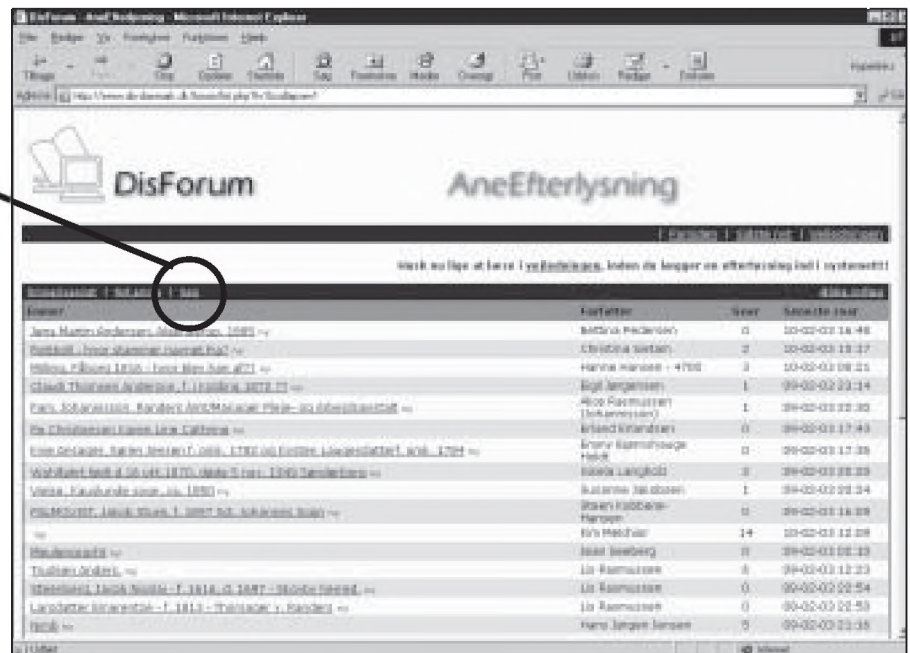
DisForum - AneEfterlysning - Microsoft Internet Explorer

DisForum AneEfterlysning

| Forsiden | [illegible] | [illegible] |

Husk nu lige at læse i vejledningen, inden du logger og efterlyser ind i systemet!!!

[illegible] | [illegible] | Søg

| Emne | Forfatter | Svar | Seneste svar |
|---|---|---|---|
| Jens Martin Andersen, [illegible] 1885 | Bettina Pedersen | 0 | 10-02-03 16:48 |
| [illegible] | Christina Sietsen | 2 | 10-02-03 15:37 |
| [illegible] | Hanne Hansen - 4700 | 3 | 10-02-03 08:21 |
| Claus Thomsen Andersen, f. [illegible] 1878 ?? | Eigil Jørgensen | 1 | 09-02-03 23:14 |
| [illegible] | Alice Rasmussen (Johannessen) | 1 | 09-02-03 22:35 |
| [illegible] | Erland Kristensen | 0 | 09-02-03 17:43 |
| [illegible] | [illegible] | 0 | 09-02-03 17:35 |
| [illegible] | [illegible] | 0 | 09-02-03 08:33 |
| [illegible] | Susanne Jakobsen | 1 | 09-02-03 08:24 |
| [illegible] | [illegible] Hansen | 0 | 09-02-03 16:09 |
| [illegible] | Kim Melchior | 14 | 09-02-03 12:08 |
| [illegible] | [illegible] | 0 | 09-02-03 05:33 |
| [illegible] | Liz Rasmussen | 0 | 09-02-03 12:23 |
| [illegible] | Liz Rasmussen | 0 | 09-02-02 22:54 |
| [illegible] - Randers | Liz Rasmussen | 0 | 09-02-02 22:53 |
| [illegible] | Hans Jørgen Jensen | 5 | 09-02-03 21:35 |